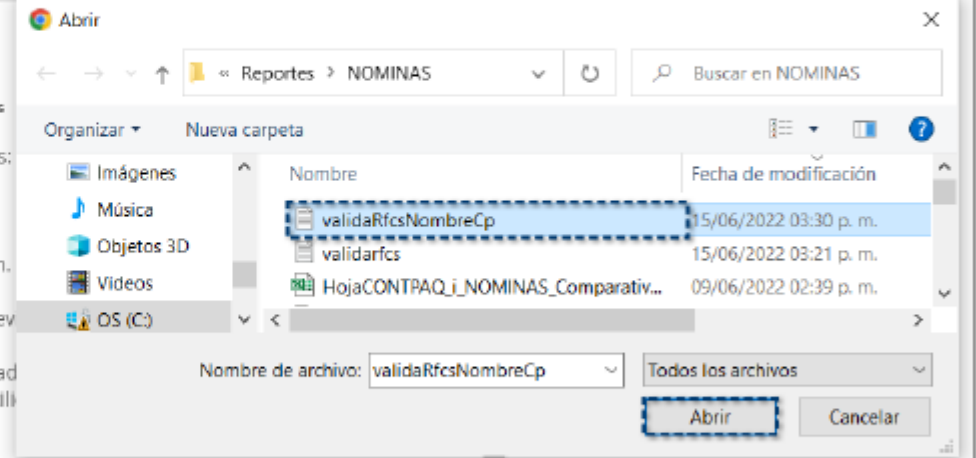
Abrir

« Reportes › NOMINAS

Buscar en NOMINAS

Organizar ▾ Nueva carpeta

Imágenes
Música
Objetos 3D
Videos
OS (C:)

| Nombre | Fecha de modificación |
|---|---|
| validaRfcsNombreCp | 15/06/2022 03:30 p. m. |
| validarfcs | 15/06/2022 03:21 p. m. |
| HojaCONTPAQ_i_NOMINAS_Comparativ... | 09/06/2022 02:39 p. m. |

Nombre de archivo: validaRfcsNombreCp

Todos los archivos

Abrir Cancelar